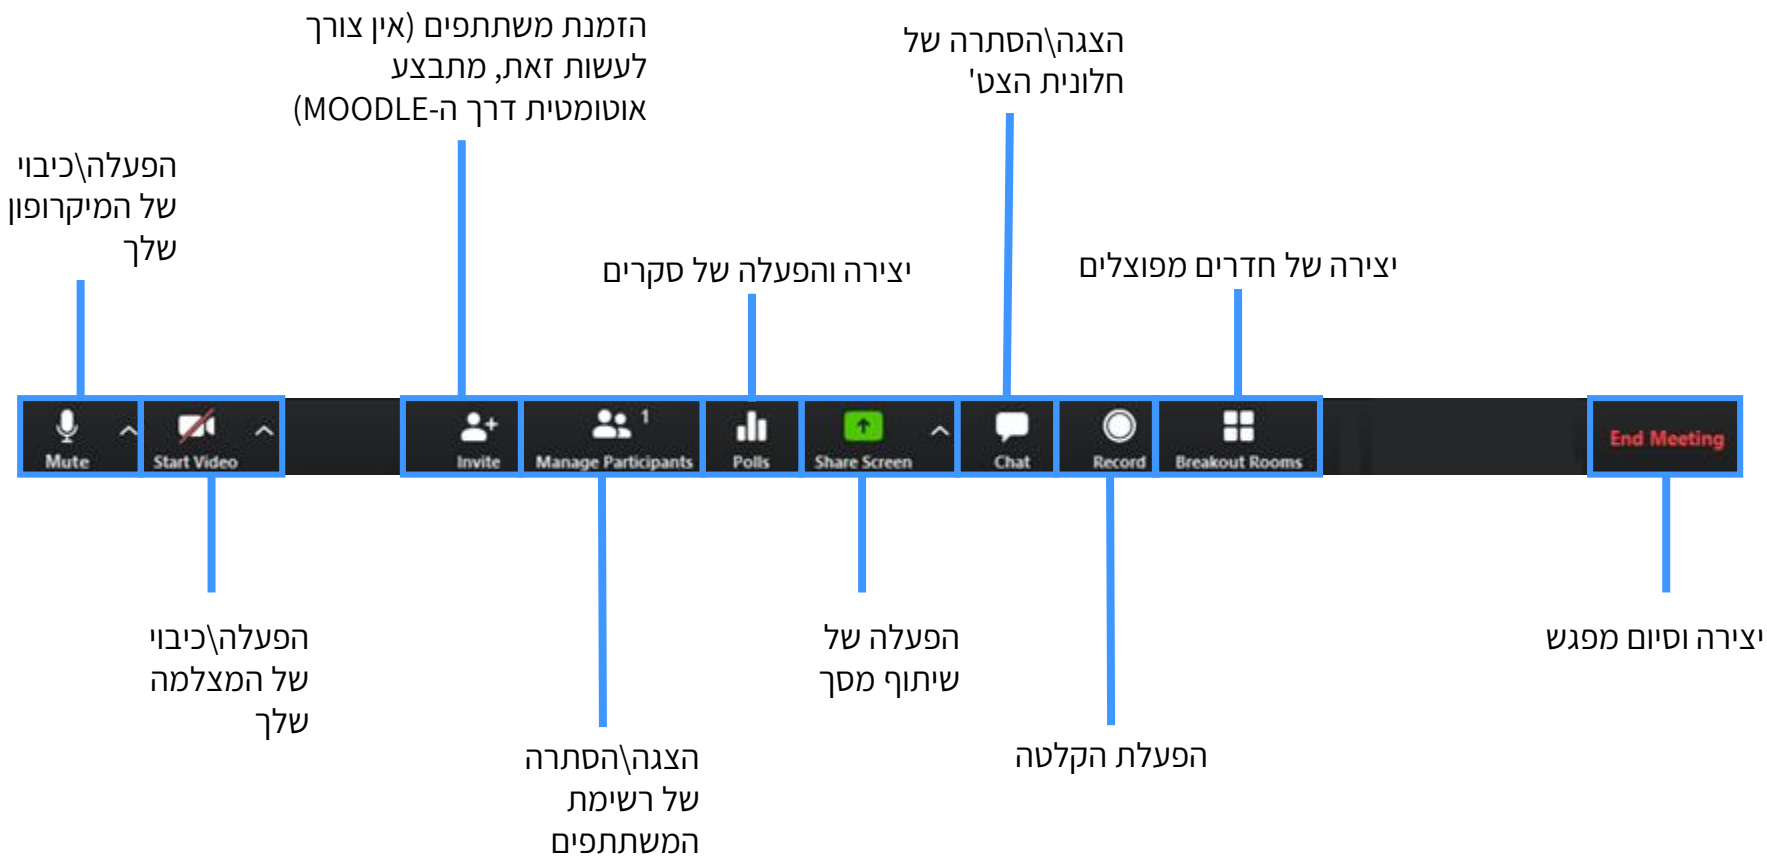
הזמנת משתתפים (אין צורך לעשות זאת, מתבצע אוטומטית דרך ה-MOODLE)

הצגה\הסתרה של חלונית הצט'

הפעלה\כיבוי של המיקרופון שלך

יצירה והפעלה של סקרים

יצירה של חדרים מפוצלים

Mute

Start Video

Invite

1

Manage Participants

Polls

Share Screen

Chat

Record

Breakout Rooms

End Meeting

הפעלה\כיבוי של המצלמה שלך

הפעלה של שיתוף מסך

יצירה וסיום מפגש

הצגה\הסתרה של רשימת המשתתפים

הפעלת הקלטה